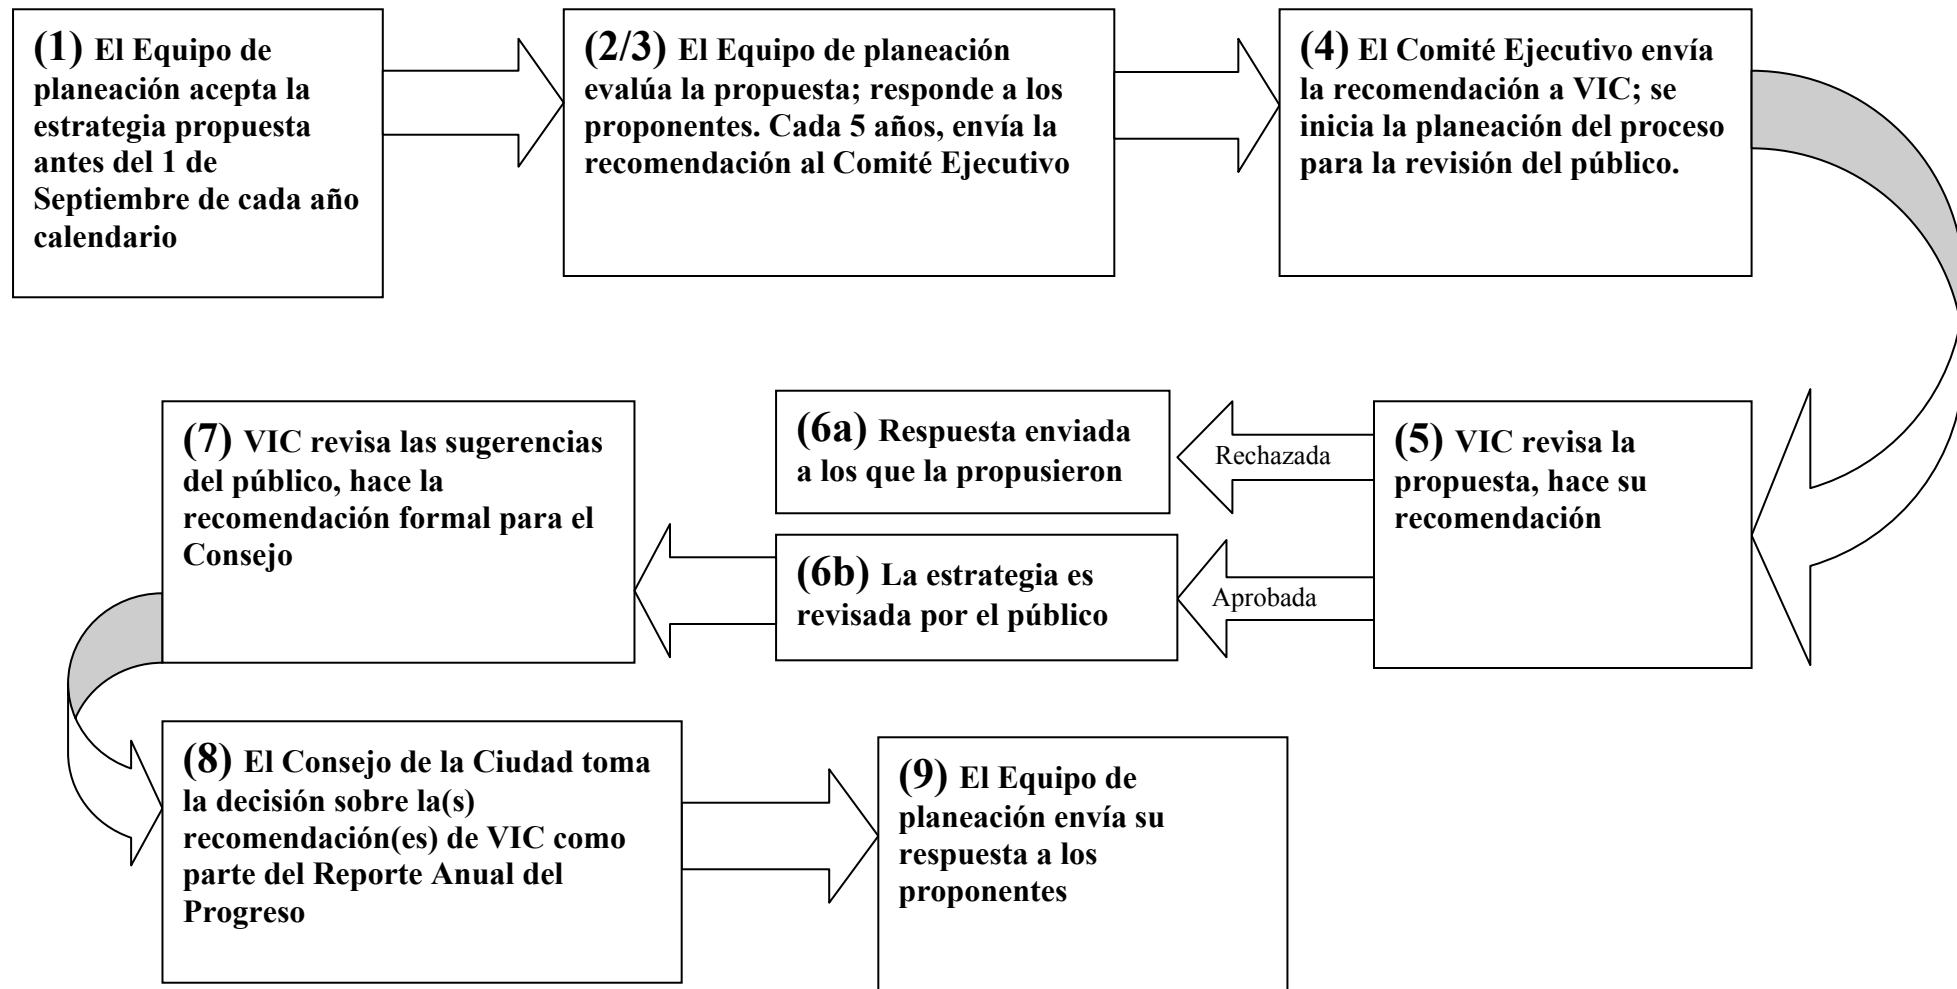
(1) El Equipo de planeación acepta la estrategia propuesta antes del 1 de Septiembre de cada año calendario

(2/3) El Equipo de planeación evalúa la propuesta; responde a los proponentes. Cada 5 años, envía la recomendación al Comité Ejecutivo

(4) El Comité Ejecutivo envía la recomendación a VIC; se inicia la planeación del proceso para la revisión del público.

(5) VIC revisa la propuesta, hace su recomendación

Rechazada

(6a) Respuesta enviada a los que la propusieron

Aprobada

(6b) La estrategia es revisada por el público

(7) VIC revisa las sugerencias del público, hace la recomendación formal para el Consejo

(8) El Consejo de la Ciudad toma la decisión sobre la(s) recomendación(es) de VIC como parte del Reporte Anual del Progreso

(9) El Equipo de planeación envía su respuesta a los proponentes